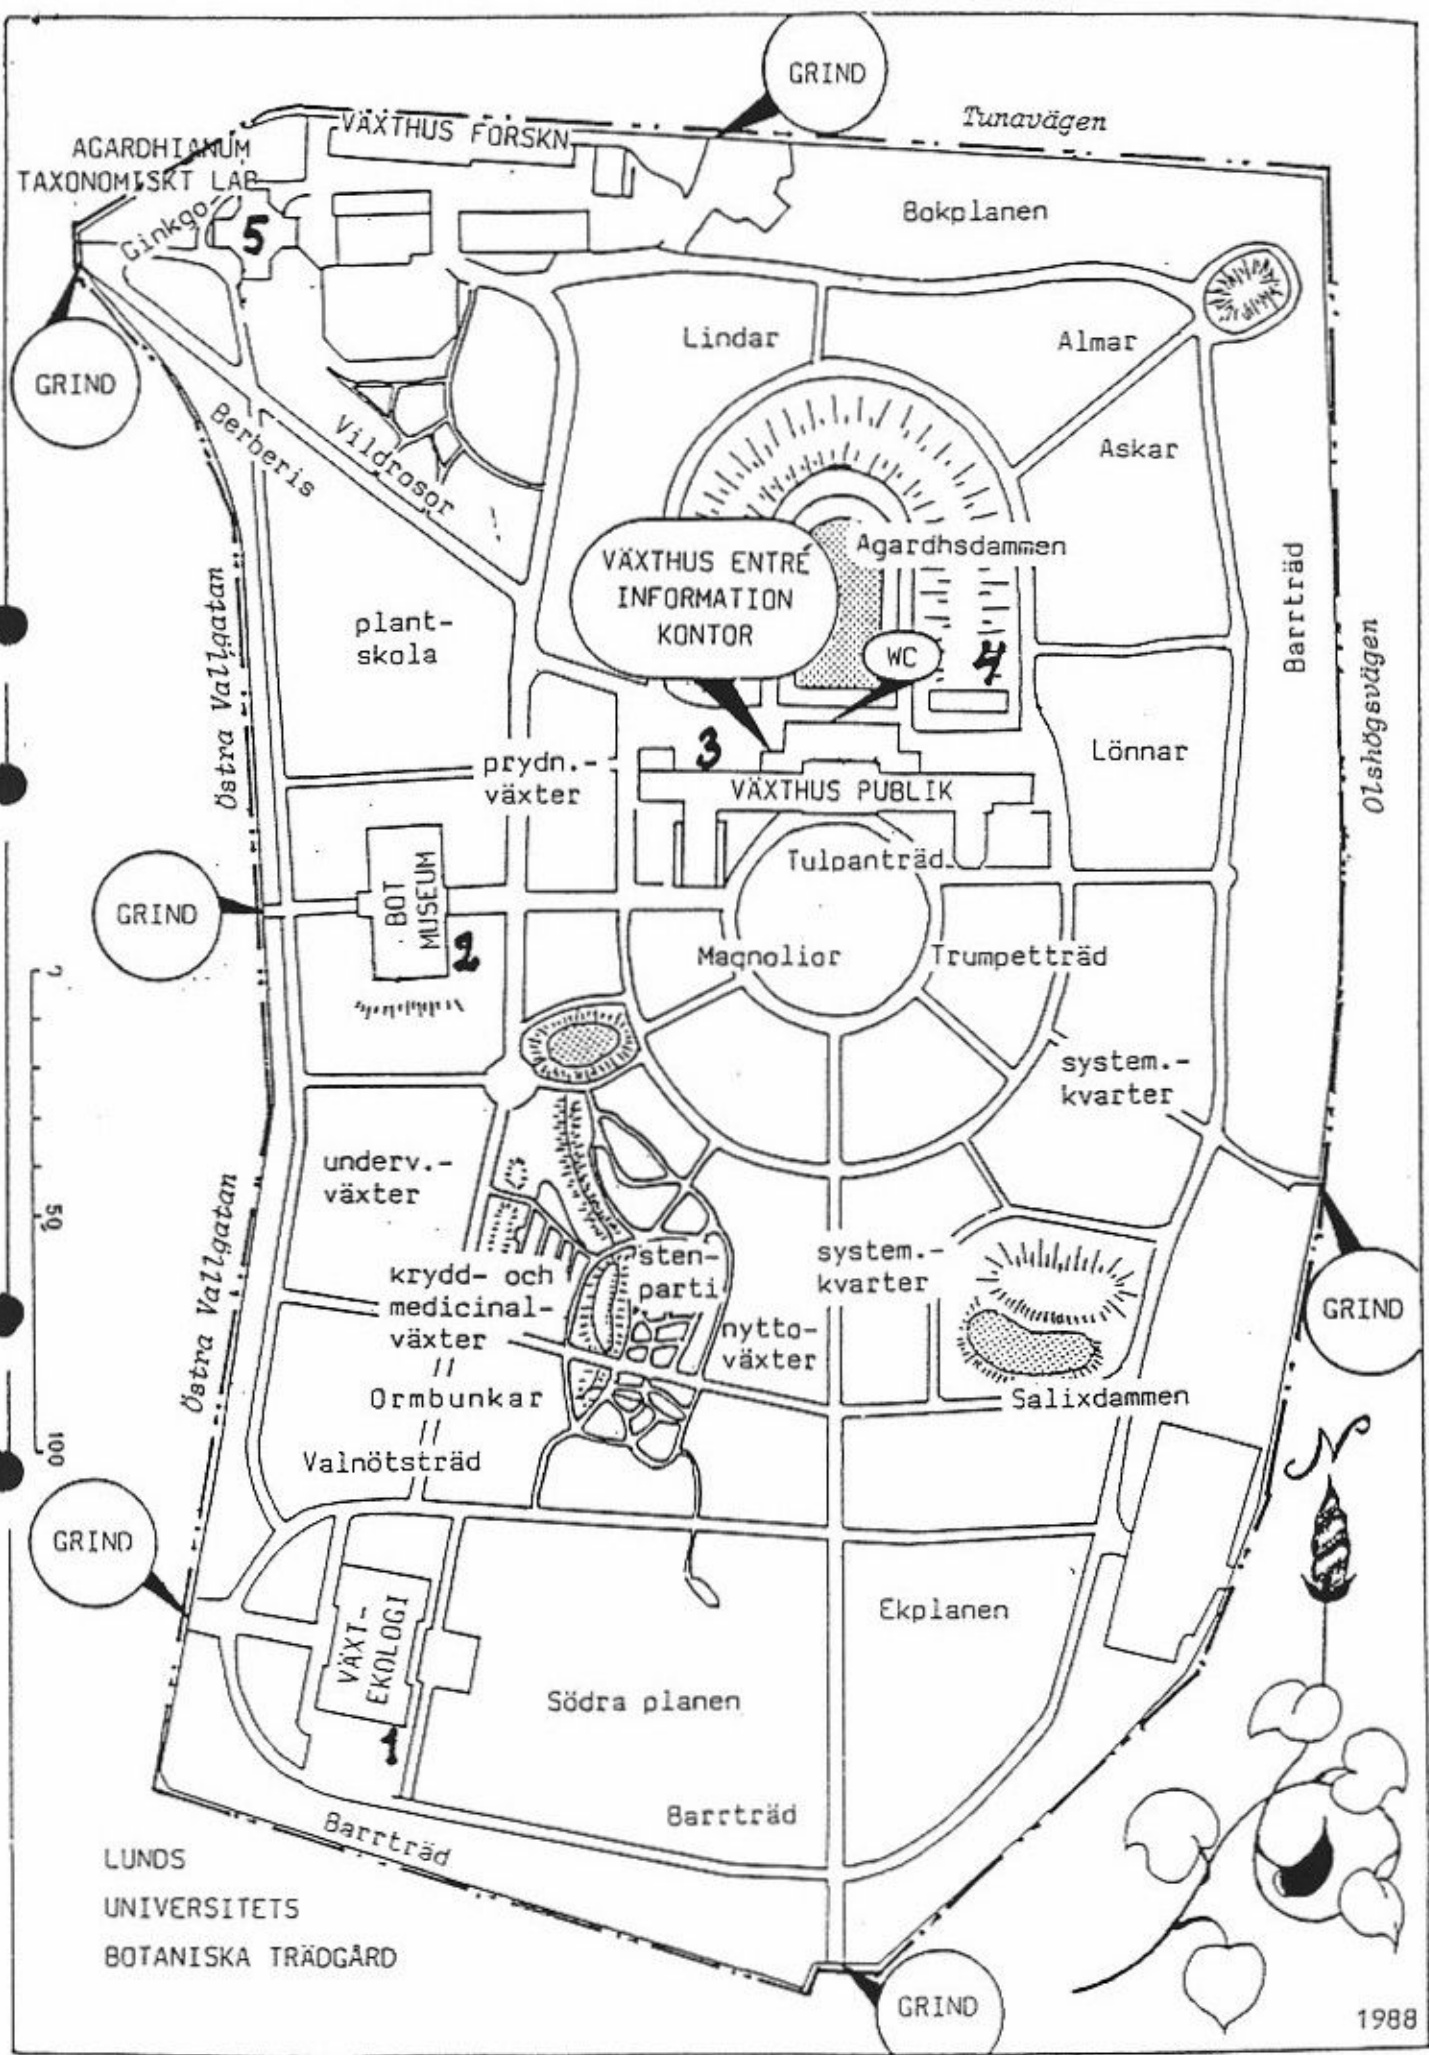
GRIND

Tunavägen

VÄXTHUS FORSKN

AGARDHIANUM
TAXONOMISKT LAB

Ginkgo

5

Bokplanen

GRIND

Lindar

Almar

Berberis

Vildrosor

Askar

Agardhsdammen

VÄXTHUS ENTRÉ
INFORMATION
KONTOR

plant-
skola

WC

4

Barrträd

Östra Vallgatan

Olshögsvägen

3

Lönnar

prydn.-
växter

VÄXTHUS PUBLIK

Tulpanträd

GRIND

BOT MUSEUM

2

Magnolior

Trumpetträd

0

system.-
kvarter

underv.-
växter

50

Östra Vallgatan

sten-
parti

system.-
kvarter

krydd- och
medicinal-
växter
//
Ormbunkar
//
Valnötsträd

nytto-
växter

GRIND

Salixdammen

100

N

GRIND

VÄXT-
EKOLOGI

Ekplanen

Södra planen

1

Barrträd

Barrträd

LUNDS
UNIVERSITETS
BOTANISKA TRÄDGÅRD

GRIND

1988